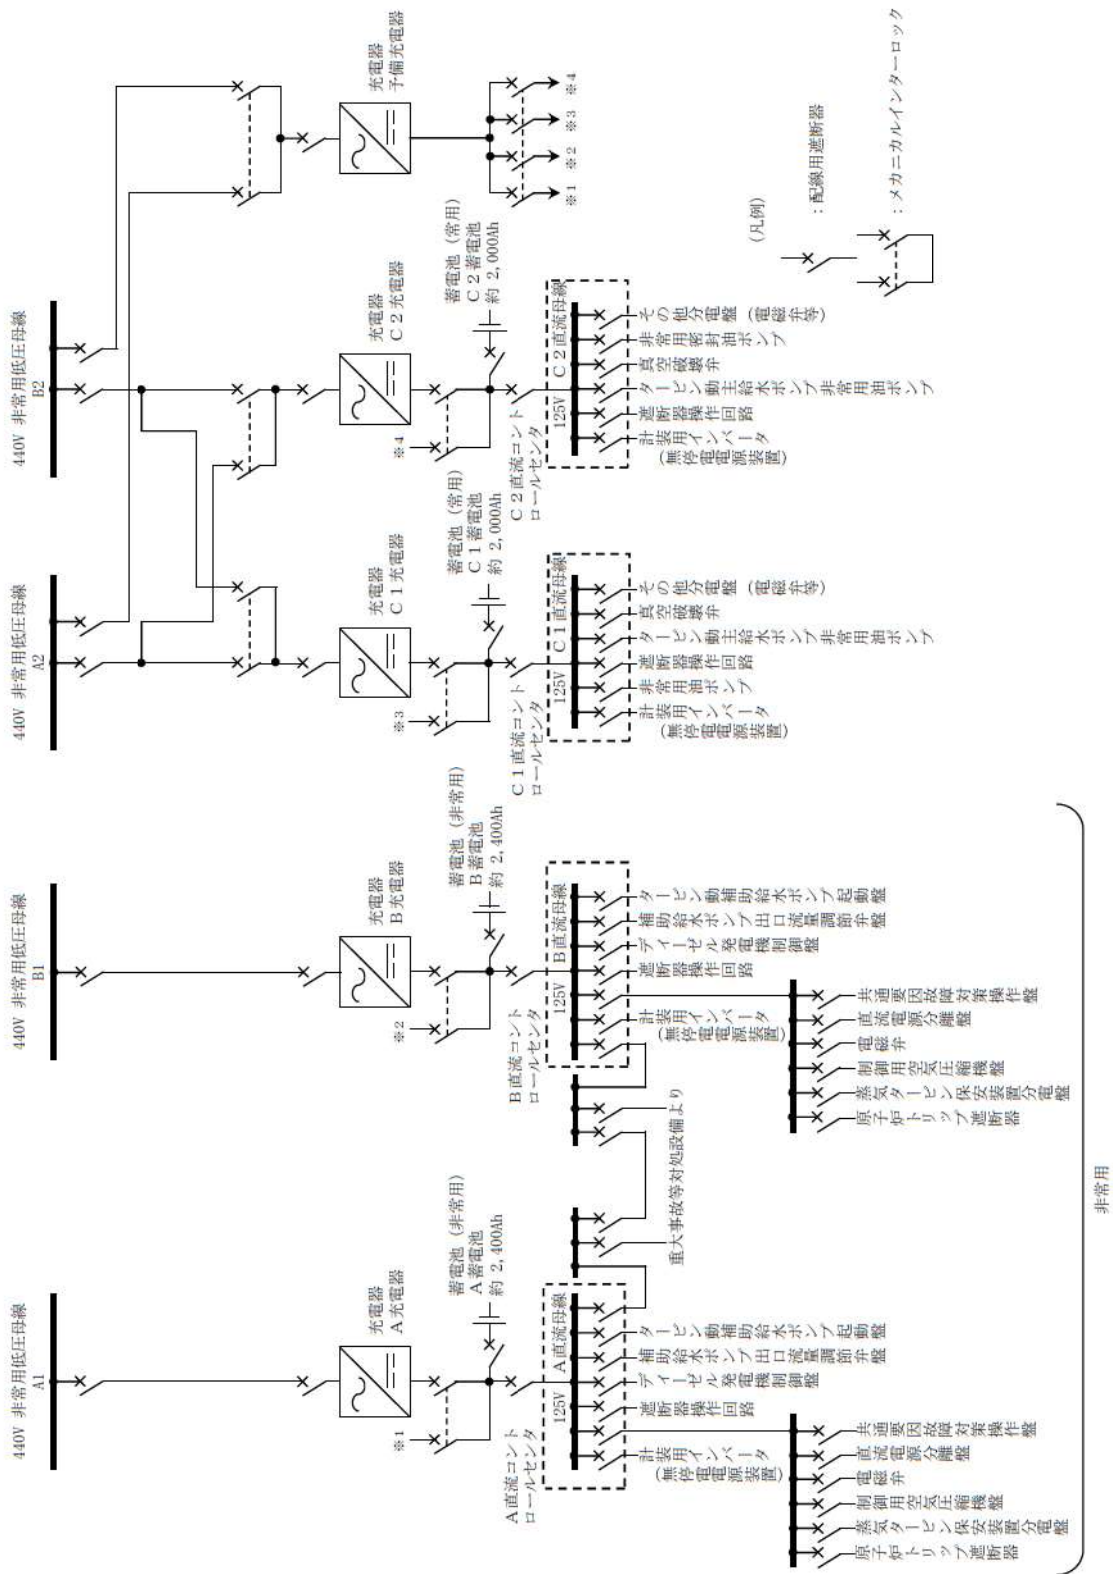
440V 非常用低圧母線 A1

充電器 A充電器

蓄電池（非常用） A蓄電池 約 2,400Ah

※1

A直流コントロールセンタ

125V A直流母線

タービン動補助給水ポンプ起動盤
補助給水ポンプ出口流量調節弁盤
ディーゼル発電機制御盤
遮断器操作回路
計装用インバータ（無停電電源装置）

共通要因故障対策操作盤
直流電源分離盤
電磁弁
制御用空気圧縮機盤
蒸気タービン保安装置分電盤
原子炉トリップ遮断器

重大事故等対処設備より

440V 非常用低圧母線 B1

充電器 B充電器

蓄電池（非常用） B蓄電池 約 2,400Ah

※2

B直流コントロールセンタ

125V B直流母線

タービン動補助給水ポンプ起動盤
補助給水ポンプ出口流量調節弁盤
ディーゼル発電機制御盤
遮断器操作回路
計装用インバータ（無停電電源装置）

共通要因故障対策操作盤
直流電源分離盤
電磁弁
制御用空気圧縮機盤
蒸気タービン保安装置分電盤
原子炉トリップ遮断器

非常用

440V 非常用低圧母線 A2

充電器 C1充電器

蓄電池（常用） C1蓄電池 約 2,000Ah

※3

C1直流コントロールセンタ

125V C1直流母線

その他分電盤（電磁弁等）
真空破壊弁
タービン動主給水ポンプ非常用油ポンプ
遮断器操作回路
非常用油ポンプ
計装用インバータ（無停電電源装置）

440V 非常用低圧母線 B2

充電器 C2充電器

蓄電池（常用） C2蓄電池 約 2,000Ah

※4

C2直流コントロールセンタ

125V C2直流母線

その他分電盤（電磁弁等）
非常用密封油ポンプ
真空破壊弁
タービン動主給水ポンプ非常用油ポンプ
遮断器操作回路
計装用インバータ（無停電電源装置）

充電器 予備充電器

※1 ※2 ※3 ※4

（凡例）
：配線用遮断器
：メカニカルインターロック